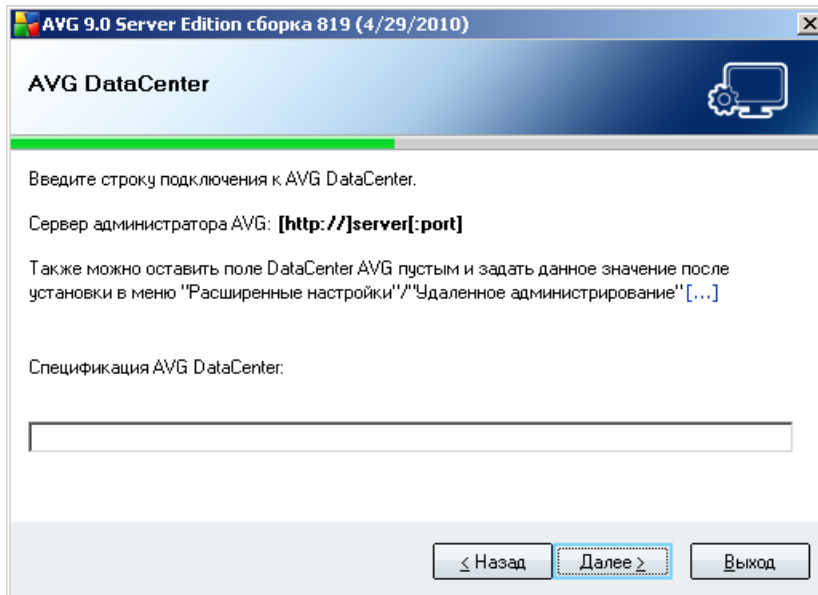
AVG 9.0 Server Edition сборка 819 (4/29/2010)

AVG DataCenter

Введите строку подключения к AVG DataCenter.

Сервер администратора AVG: **[http://]server[:port]**

Также можно оставить поле DataCenter AVG пустым и задать данное значение после установки в меню "Расширенные настройки"/"Удаленное администрирование" [...]

Спецификация AVG DataCenter:

< Назад

Далее >

Выход